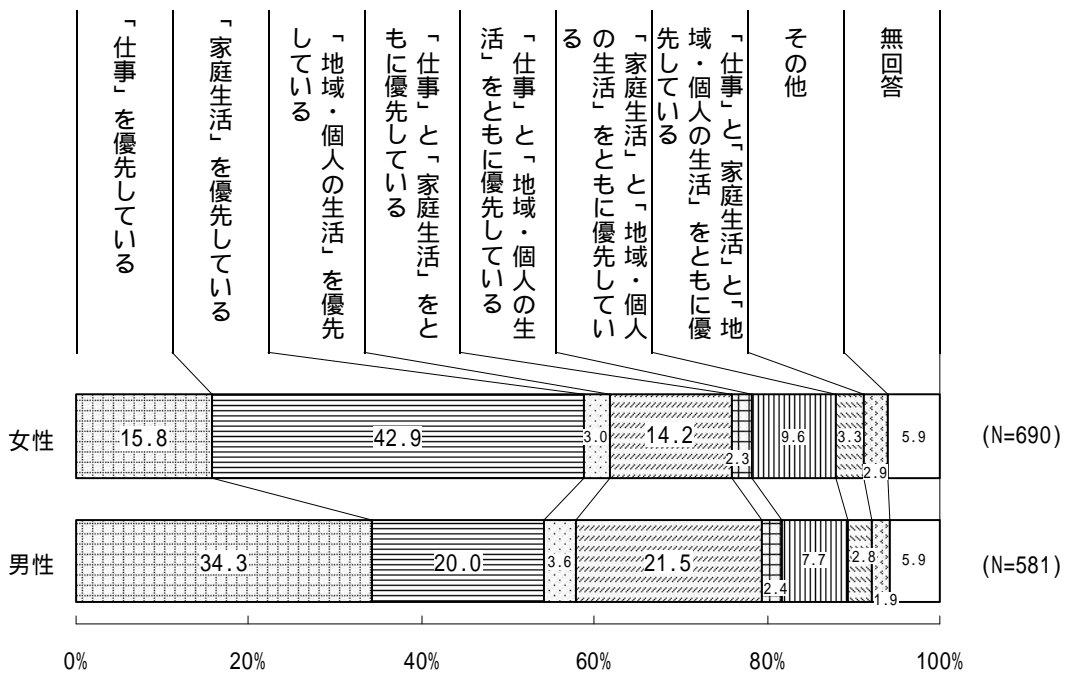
「仕事」を優先している
「家庭生活」を優先している
「地域・個人の生活」を優先している
「仕事」と「家庭生活」をともに優先している
「仕事」と「地域・個人の生活」をともに優先している
「家庭生活」と「地域・個人の生活」をともに優先している
「仕事」と「家庭生活」と「地域・個人の生活」をともに優先している
その他
無回答

| | | | | | | | | | | |
|---|---|---|---|---|---|---|---|---|---|---|
| 女性 | 15.8 | 42.9 | 3.0 | 14.2 | 2.3 | 9.6 | 3.3 | 2.9 | 5.9 | (N=690) |
| 男性 | 34.3 | 20.0 | 3.6 | 21.5 | 2.4 | 7.7 | 2.8 | 1.9 | 5.9 | (N=581) |

0% 20% 40% 60% 80% 100%